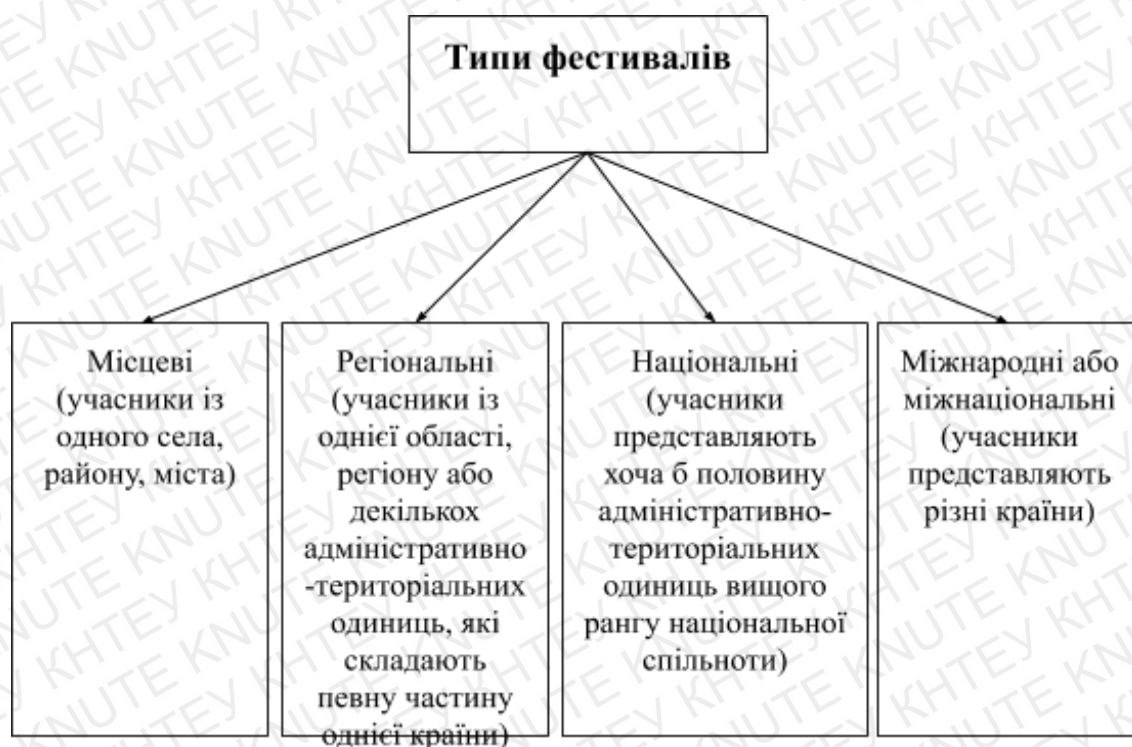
Типи фестивалів

Місцеві (учасники із одного села, району, міста)

Регіональні (учасники із однієї області, регіону або декількох адміністративно -територіальних одиниць, які складають певну частину однієї країни)

Національні (учасники представляють хоча б половину адміністративно-територіальних одиниць вищого рангу національної спільноти)

Міжнародні або міжнаціональні (учасники представляють різні країни)

KNUTE KHTEY